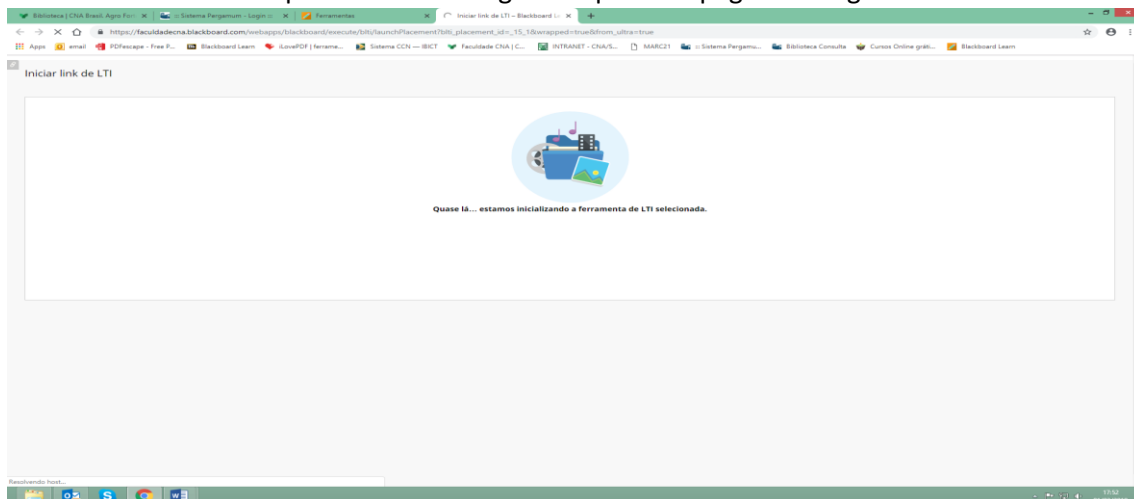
Biblioteca | CNA Brasil: Agro Fort × | :: Sistema Pergamum - Login :: × | Ferramentas × | Iniciar link de LTI – Blackboard Le × | +

https://faculdadecna.blackboard.com/webapps/blackboard/execute/blti/launchPlacement?blti_placement_id=_15_1&wrapped=true&from_ultra=true

Apps | email | PDFescape - Free P... | Blackboard Learn | iLovePDF | Ferrame... | Sistema CCN — IBICT | Faculdade CNA | C... | INTRANET - CNA/S... | MARC21 | :: Sistema Pergamu... | Biblioteca Consulta | Cursos Online gráti... | Blackboard Learn

Iniciar link de LTI

Quase lá... estamos inicializando a ferramenta de LTI selecionada.

Resolvendo host...

17:52